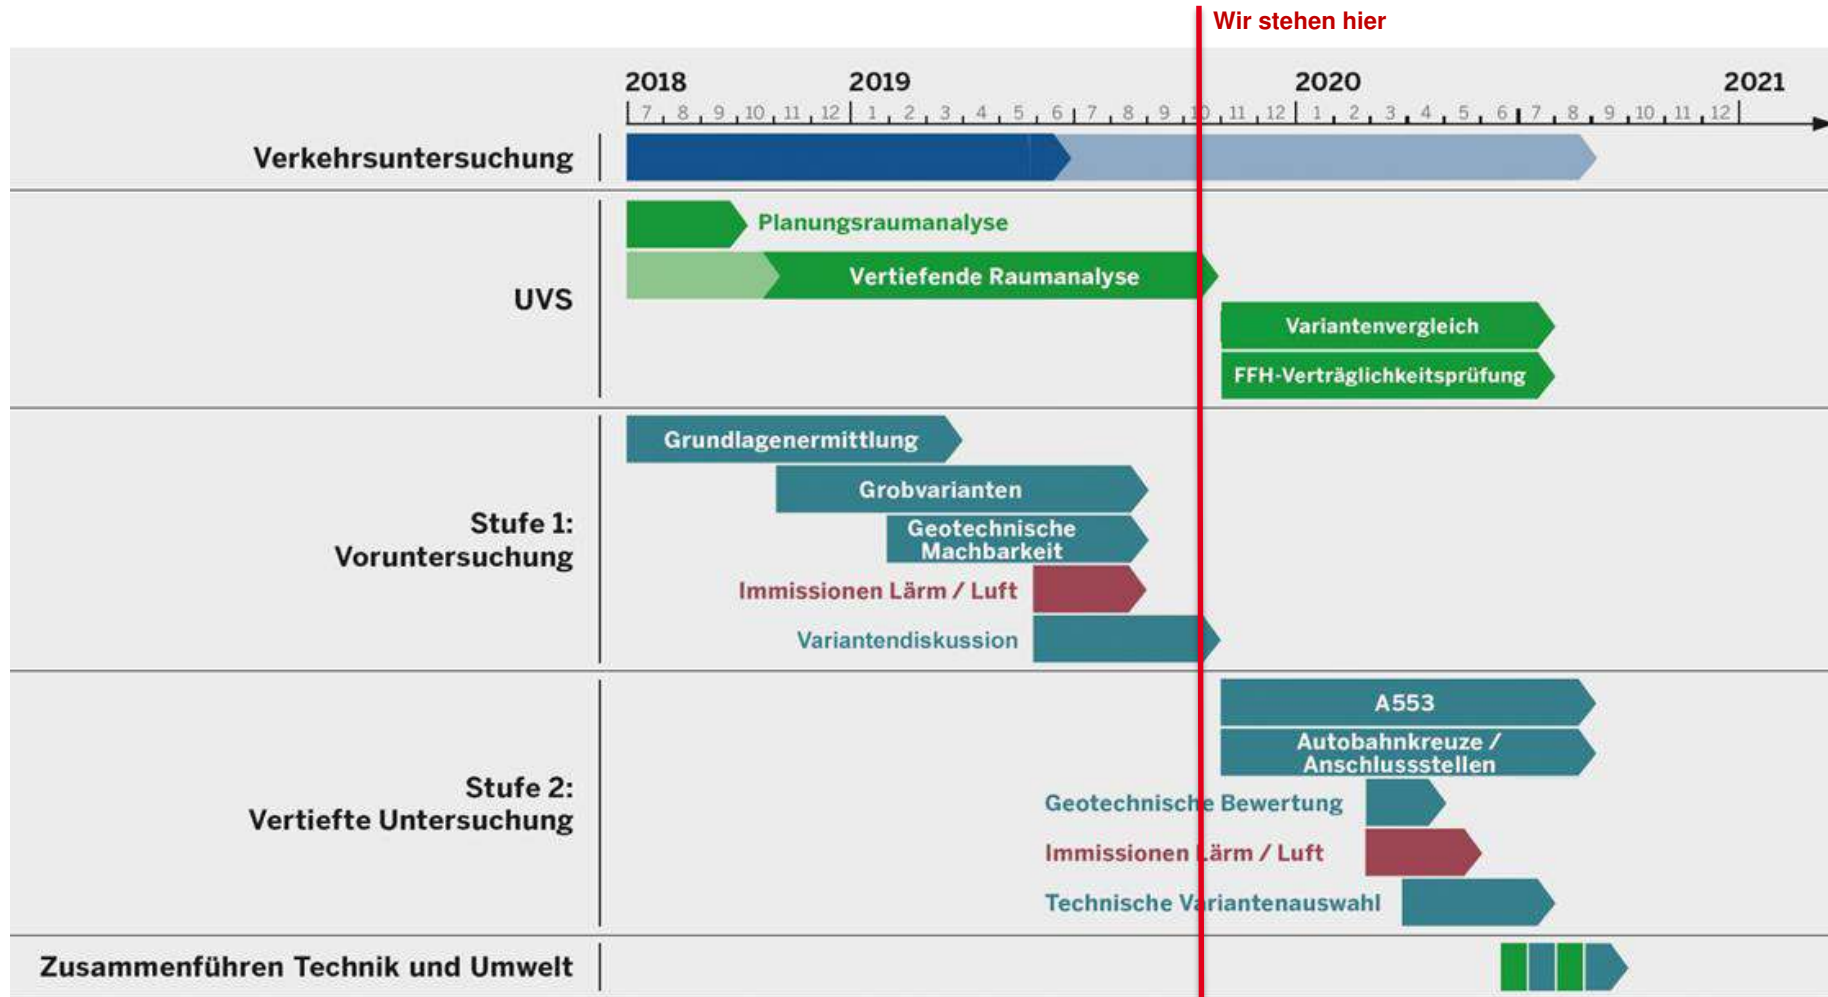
Wir stehen hier

2018 2019 2020 2021

7 8 9 10 11 12 1 2 3 4 5 6 7 8 9 10 11 12 1 2 3 4 5 6 7 8 9 10 11 12

Verkehrsuntersuchung

UVS

Planungsraumanalyse

Vertiefende Raumanalyse

Variantenvergleich

FFH-Verträglichkeitsprüfung

Stufe 1: Voruntersuchung

Grundlagenermittlung

Grobvarianten

Geotechnische Machbarkeit

Immissionen Lärm / Luft

Variantendiskussion

Stufe 2: Vertiefte Untersuchung

A553

Autobahnkreuze / Anschlussstellen

Geotechnische Bewertung

Immissionen Lärm / Luft

Technische Variantenauswahl

Zusammenführen Technik und Umwelt